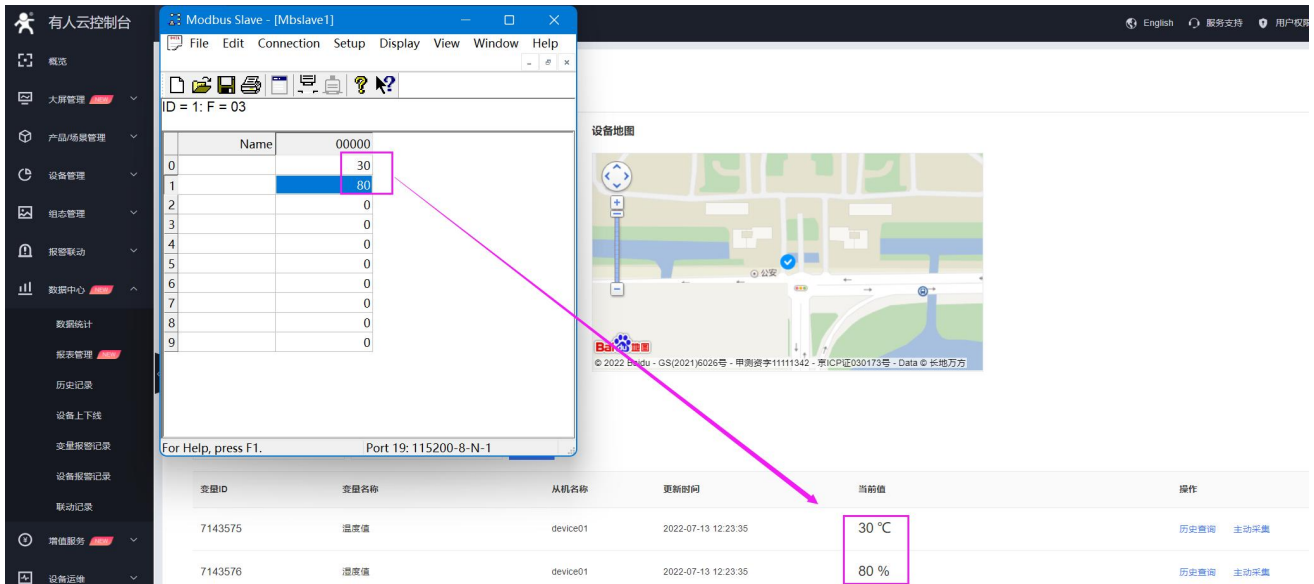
有人云控制台

概览
大屏管理 NEW
产品/场景管理
设备管理
组态管理
报警联动
数据中心 NEW
数据统计
报表管理 NEW
历史记录
设备上下线
变量报警记录
设备报警记录
联动记录
增值服务 NEW
设备运维

English 服务支持 用户权限

Modbus Slave - [Mbslave1]
File Edit Connection Setup Display View Window Help
ID = 1: F = 03

| | Name | 00000 |
|---|---|---|
| 0 | | 30 |
| 1 | | 80 |
| 2 | | 0 |
| 3 | | 0 |
| 4 | | 0 |
| 5 | | 0 |
| 6 | | 0 |
| 7 | | 0 |
| 8 | | 0 |
| 9 | | 0 |

For Help, press F1. Port 19: 115200-8-N-1

设备地图
公安
Bai 地图
© 2022 Baidu - GS(2021)6026号 - 甲测资字11111342 - 京ICP证030173号 - Data © 长地万方

| 变量ID | 变量名称 | 从机名称 | 更新时间 | 当前值 | 操作 |
|---|---|---|---|---|---|
| 7143575 | 温度值 | device01 | 2022-07-13 12:23:35 | 30 ℃ | 历史查询 主动采集 |
| 7143576 | 湿度值 | device01 | 2022-07-13 12:23:35 | 80 % | 历史查询 主动采集 |